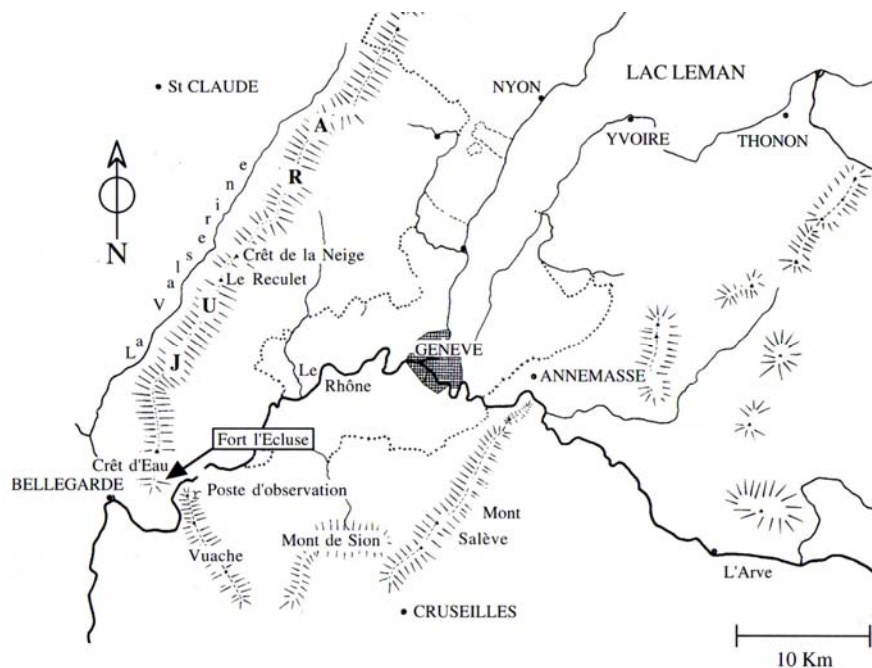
St CLAUDE

NYON

LAC LEMAN

YVOIRE

THONON

N

A

R

U

J

La Valserine

Crêt de la Neige

Le Reculet

GENEVE

Le Rhône

ANNEMASSE

Fort l'Ecluse

Crêt d'Eau

BELLEGARDE

Poste d'observation

Mont Salève

Mont de Sion

Vuache

L'Arve

CRUSEILLES

10 Km